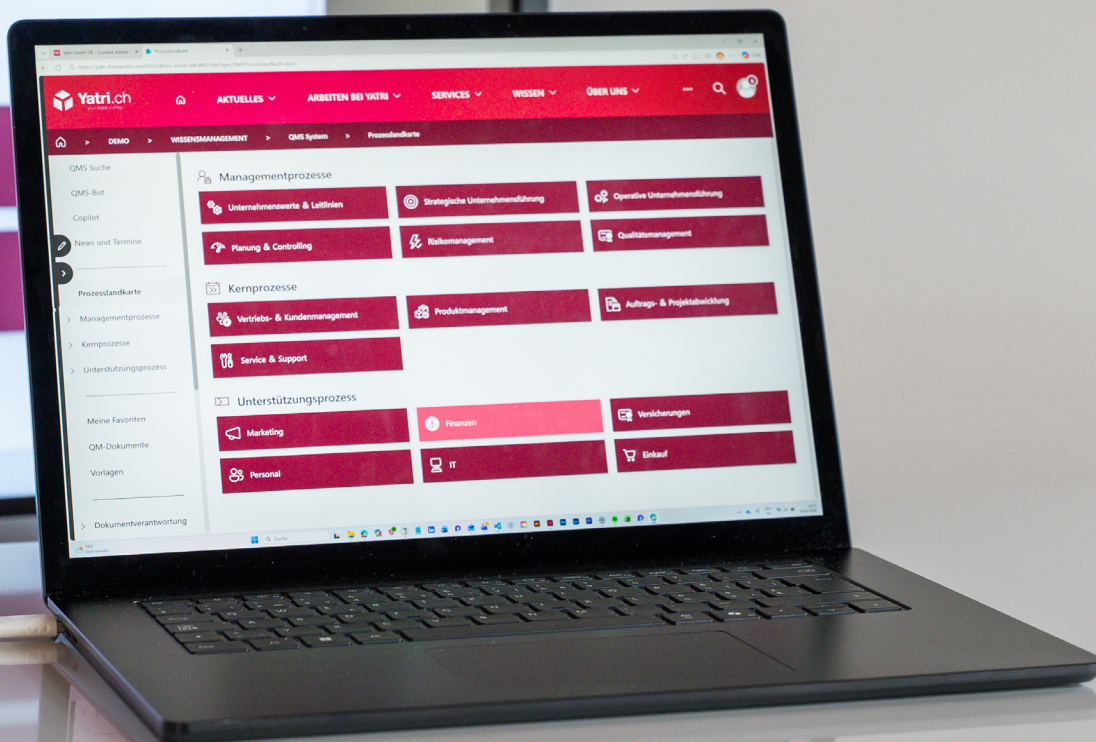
Yatri.ch

AKTUELLES ARBEITEN BEI YATRI SERVICES WISSEN ÜBER UNS

DEMO > WISSENSMANAGEMENT > QMS System > Prozesslandkarte

QMS Suche
QMS-Bot
Copilot
News und Termine

Prozesslandkarte
Managementprozesse
Kernprozesse
Unterstützungsprozess

Meine Favoriten
QM-Dokumente
Vorlagen

Dokumentverantwortung

Managementprozesse

Unternehmenswerte & Leitlinien
Strategische Unternehmensführung
Operative Unternehmensführung
Planung & Controlling
Risikomanagement
Qualitätsmanagement

Kernprozesse

Vertriebs- & Kundenmanagement
Produktmanagement
Auftrags- & Projektabwicklung
Service & Support

Unterstützungsprozess

Marketing
Finanzen
Versicherungen
Personal
IT
Einkauf

Suche